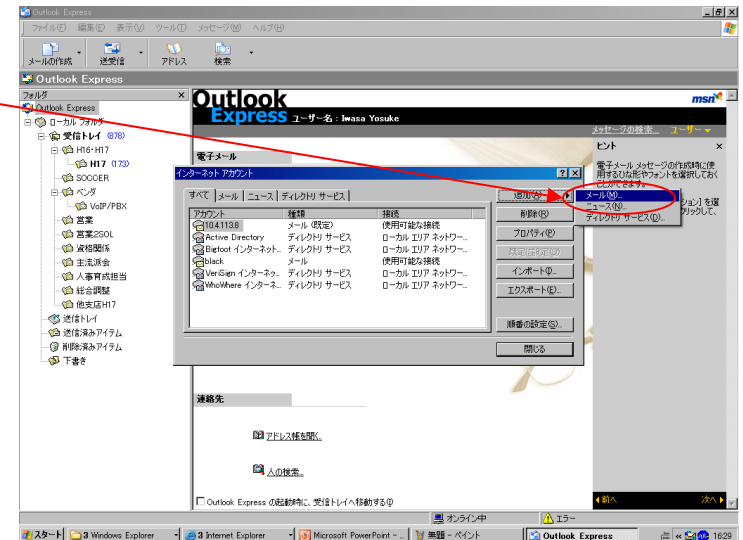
Outlook Express

ファイル(F) 編集(E) 表示(V) ツール(T) メッセージ(M) ヘルプ(H)

メールの作成 送受信 アドレス 検索

Outlook Express

フォルダ

Outlook Express
ローカル フォルダ
受信トレイ (878)
H16・H17
H17 (173)
SOCCER
ベンダ
VoIP/PBX
営業
営業2SOL
資格関係
主流派会
人事育成担当
総合調整
他支店H17
送信トレイ
送信済みアイテム
削除済みアイテム
下書き

Outlook Express ユーザー名 : Iwasa Yosuke

msn

メッセージの検索... ユーザー

電子メール

ヒント

電子メール メッセージの作成時に使用するひな形やフォントを選択してことができます。

ション] を選 クリックして、

インターネット アカウント

すべて メール ニュース ディレクトリ サービス

| アカウント | 種類 | 接続 |
|---|---|---|
| 10.4.113.8 | メール (既定) | 使用可能な接続 |
| Active Directory | ディレクトリ サービス | ローカル エリア ネットワー... |
| Bigfoot インターネット... | ディレクトリ サービス | ローカル エリア ネットワー... |
| black | メール | 使用可能な接続 |
| VeriSign インターネ... | ディレクトリ サービス | ローカル エリア ネットワー... |
| WhoWhere インターネ... | ディレクトリ サービス | ローカル エリア ネットワー... |

追加(A)
削除(R)
プロパティ(P)
既定に設定(D)
インポート(I)...
エクスポート(E)...
順番の設定(S)...
閉じる

メール(M)...
ニュース(N)...
ディレクトリ サービス(D)...

連絡先

アドレス帳を開く...

人の検索...

Outlook Express の起動時に、受信トレイへ移動する(I)

前へ 次へ

オンライン中 エラー

スタート 3 Windows Explorer 3 Internet Explorer Microsoft PowerPoint - ... 無題 - ペイント Outlook Express 16:29